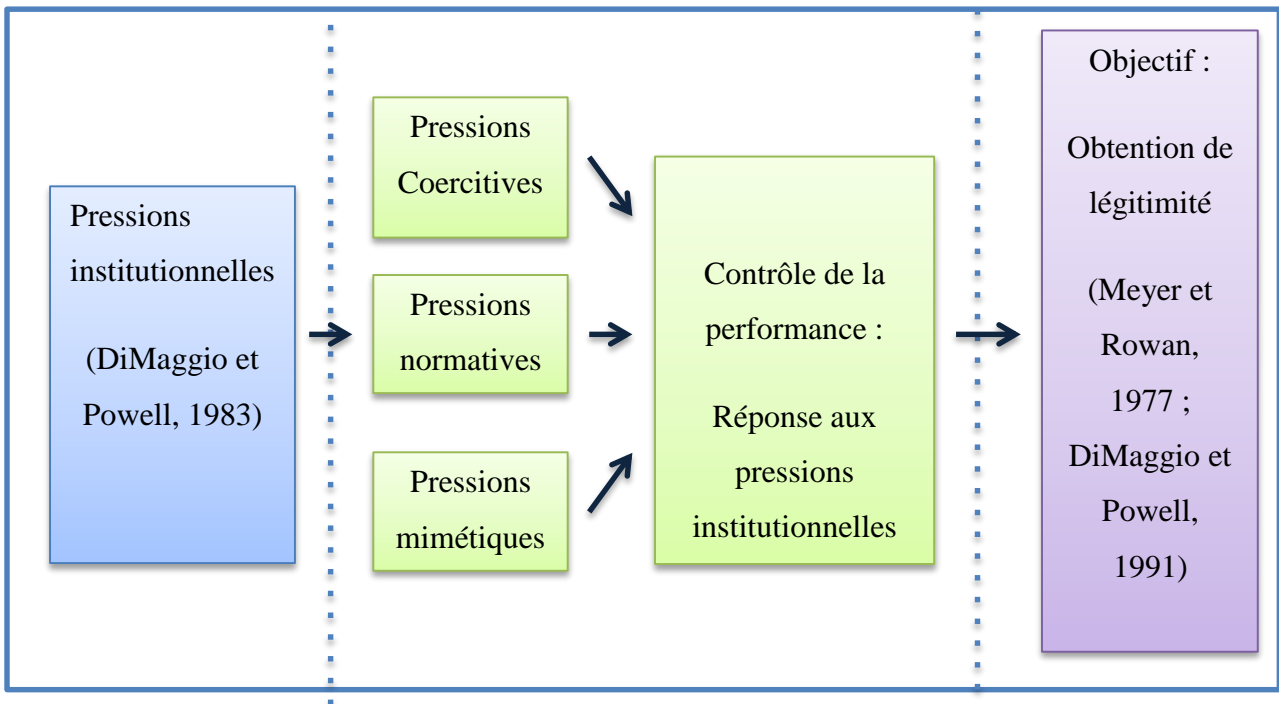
Pressions institutionnelles

(DiMaggio et Powell, 1983)

Pressions Coercitives

Pressions normatives

Pressions mimétiques

Contrôle de la performance :

Réponse aux pressions institutionnelles

Objectif :

Obtention de légitimité

(Meyer et Rowan, 1977 ; DiMaggio et Powell, 1991)